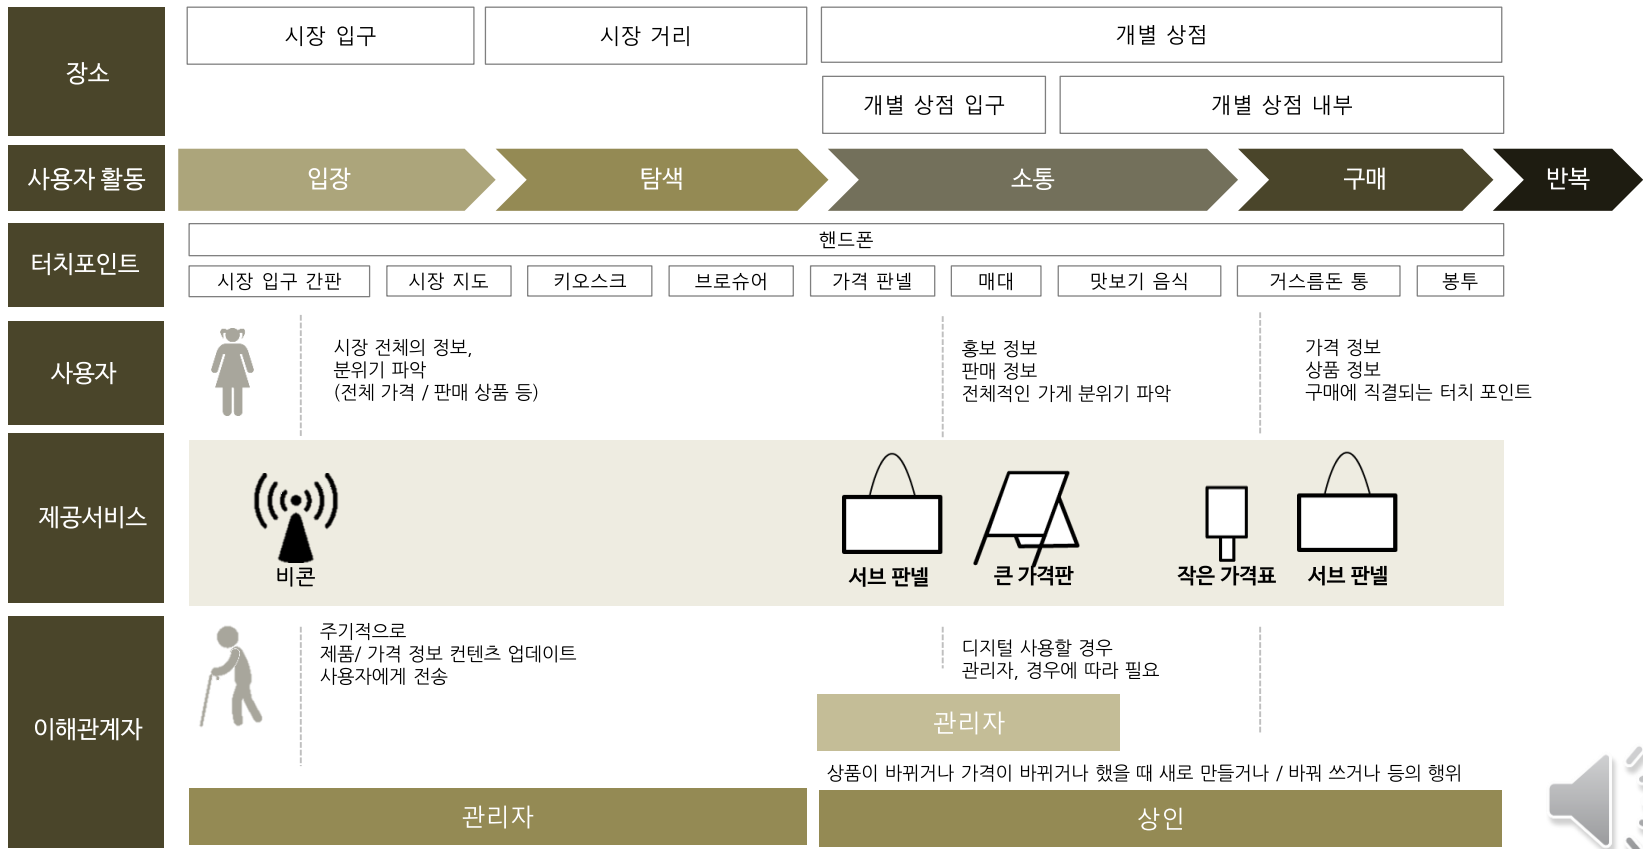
장소

시장 입구

시장 거리

개별 상점

개별 상점 입구

개별 상점 내부

사용자 활동

입장

탐색

소통

구매

반복

터치포인트

핸드폰

시장 입구 간판

시장 지도

키오스크

브로슈어

가격 판넬

매대

맛보기 음식

거스름돈 통

봉투

사용자

시장 전체의 정보,
분위기 파악
(전체 가격 / 판매 상품 등)

홍보 정보
판매 정보
전체적인 가게 분위기 파악

가격 정보
상품 정보
구매에 직결되는 터치 포인트

제공서비스

비콘

서브 판넬

큰 가격판

작은 가격표

서브 판넬

이해관계자

주기적으로
제품/ 가격 정보 컨텐츠 업데이트
사용자에게 전송

디지털 사용할 경우
관리자, 경우에 따라 필요

관리자

상품이 바뀌거나 가격이 바뀌거나 했을 때 새로 만들거나 / 바꿔 쓰거나 등의 행위

관리자

상인